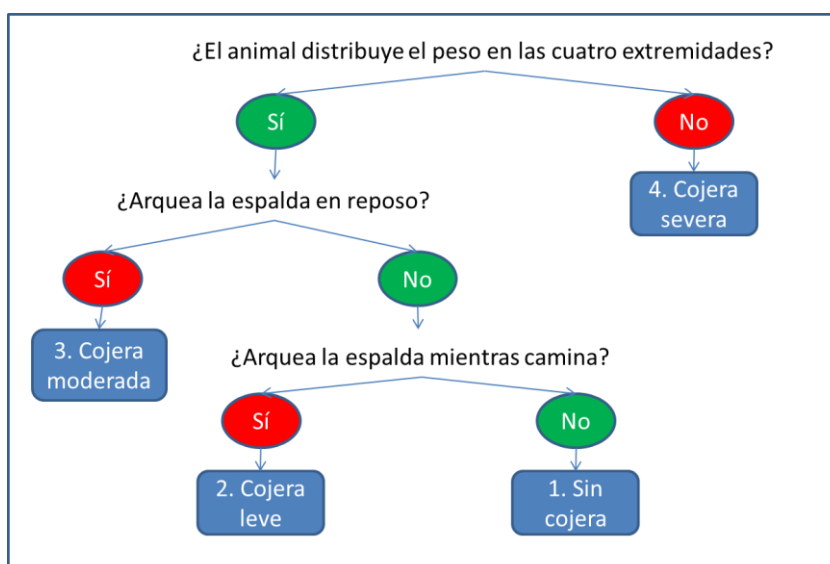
¿El animal distribuye el peso en las cuatro extremidades?

Sí

No

4. Cojera severa

¿Arquea la espalda en reposo?

Sí

No

3. Cojera moderada

¿Arquea la espalda mientras camina?

Sí

No

2. Cojera leve

1. Sin cojera